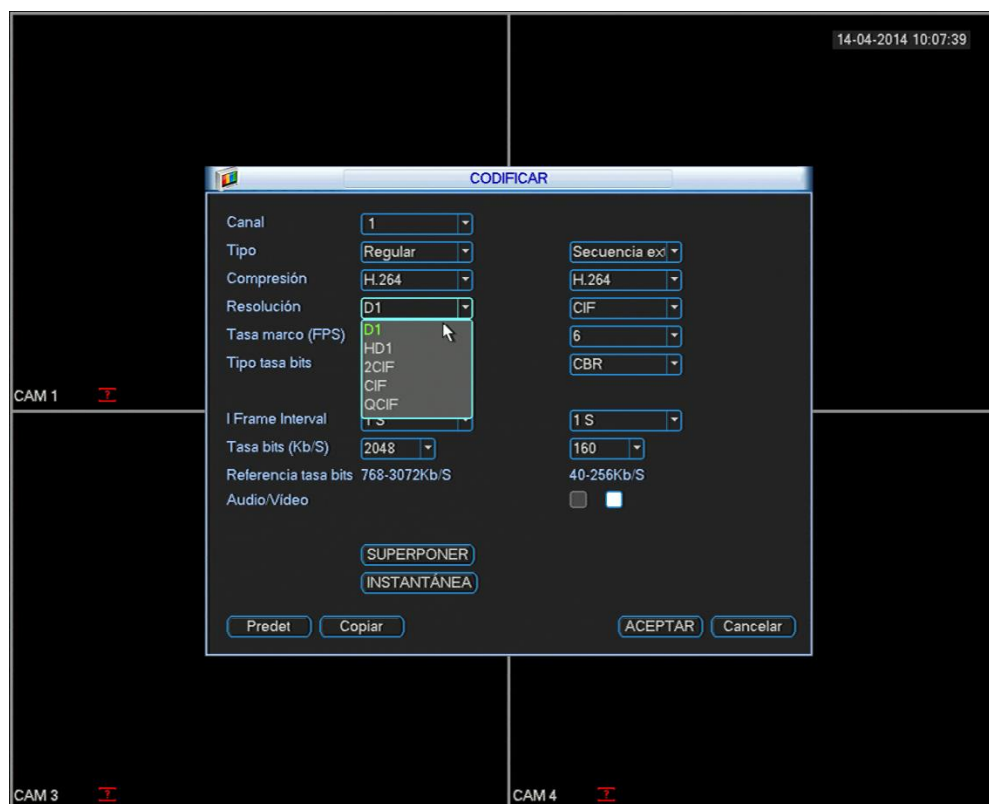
14-04-2014 10:07:39

CODIFICAR

Canal 1
Tipo Regular Secuencia ext
Compresión H.264 H.264
Resolución D1 CIF
Tasa marco (FPS) 6
Tipo tasa bits CBR

D1
HD1
2CIF
CIF
QCIF

I Frame Interval 1 S 1 S
Tasa bits (Kb/S) 2048 160
Referencia tasa bits 768-3072Kb/S 40-256Kb/S
Audio/Video

SUPERPONER
INSTANTÁNEA

Predet Copiar ACEPTAR Cancelar

CAM 1
CAM 3
CAM 4